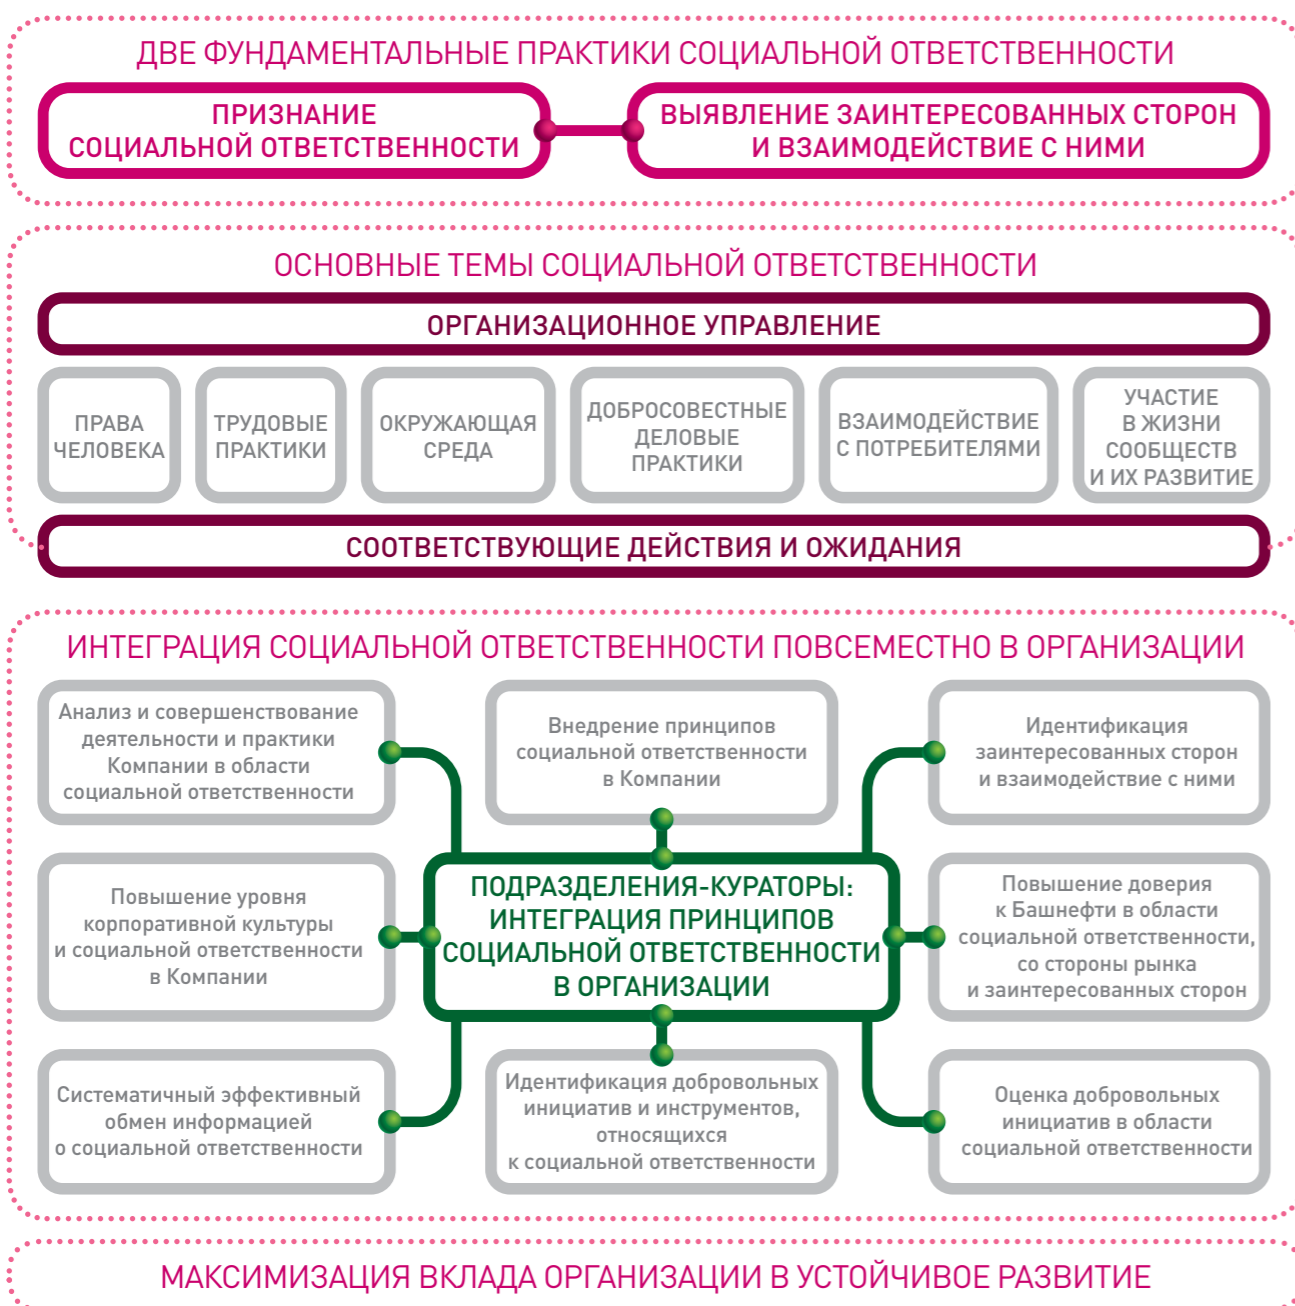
ДВЕ ФУНДАМЕНТАЛЬНЫЕ ПРАКТИКИ СОЦИАЛЬНОЙ ОТВЕТСТВЕННОСТИ

ПРИЗНАНИЕ СОЦИАЛЬНОЙ ОТВЕТСТВЕННОСТИ

ВЫЯВЛЕНИЕ ЗАИНТЕРЕСОВАННЫХ СТОРОН И ВЗАИМОДЕЙСТВИЕ С НИМИ

ОСНОВНЫЕ ТЕМЫ СОЦИАЛЬНОЙ ОТВЕТСТВЕННОСТИ

ОРГАНИЗАЦИОННОЕ УПРАВЛЕНИЕ

ПРАВА ЧЕЛОВЕКА

ТРУДОВЫЕ ПРАКТИКИ

ОКРУЖАЮЩАЯ СРЕДА

ДОБРОСОВЕСТНЫЕ ДЕЛОВЫЕ ПРАКТИКИ

ВЗАИМОДЕЙСТВИЕ С ПОТРЕБИТЕЛЯМИ

УЧАСТИЕ В ЖИЗНИ СООБЩЕСТВ И ИХ РАЗВИТИЕ

СООТВЕТСТВУЮЩИЕ ДЕЙСТВИЯ И ОЖИДАНИЯ

ИНТЕГРАЦИЯ СОЦИАЛЬНОЙ ОТВЕТСТВЕННОСТИ ПОВСЕМЕСТНО В ОРГАНИЗАЦИИ

Анализ и совершенствование деятельности и практики Компании в области социальной ответственности

Внедрение принципов социальной ответственности в Компании

Идентификация заинтересованных сторон и взаимодействие с ними

Повышение уровня корпоративной культуры и социальной ответственности в Компании

ПОДРАЗДЕЛЕНИЯ-КУРАТОРЫ: ИНТЕГРАЦИЯ ПРИНЦИПОВ СОЦИАЛЬНОЙ ОТВЕТСТВЕННОСТИ В ОРГАНИЗАЦИИ

Повышение доверия к Башнефти в области социальной ответственности, со стороны рынка и заинтересованных сторон

Систематичный эффективный обмен информацией о социальной ответственности

Идентификация добровольных инициатив и инструментов, относящихся к социальной ответственности

Оценка добровольных инициатив в области социальной ответственности

МАКСИМИЗАЦИЯ ВКЛАДА ОРГАНИЗАЦИИ В УСТОЙЧИВОЕ РАЗВИТИЕ